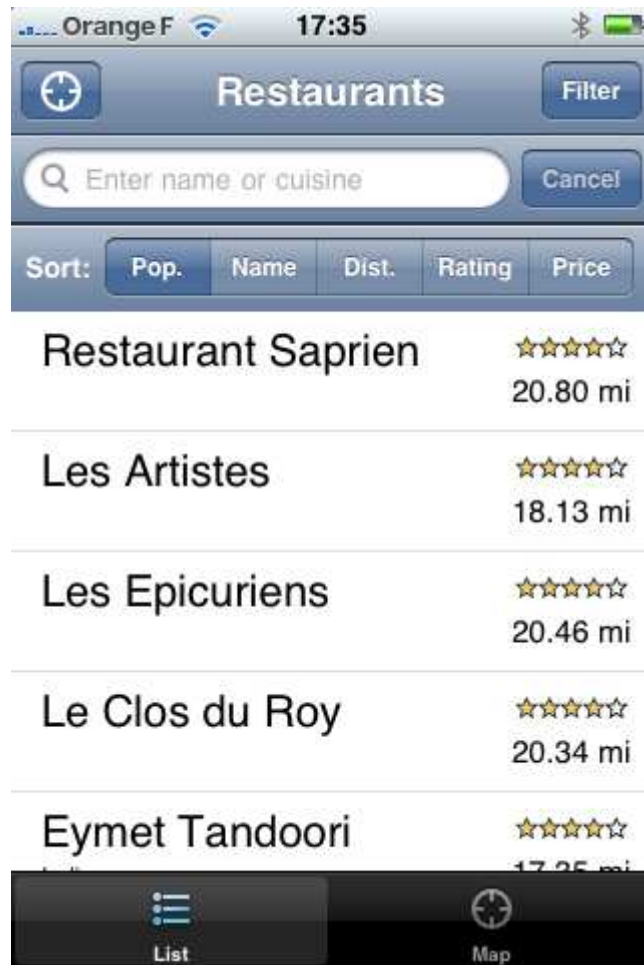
Orange F 17:35

Restaurants Filter

Enter name or cuisine Cancel

Sort: Pop. Name Dist. Rating Price

Restaurant Saprien
20.80 mi

Les Artistes
18.13 mi

Les Epicuriens
20.46 mi

Le Clos du Roy
20.34 mi

Eymet Tandoori
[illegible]

List Map